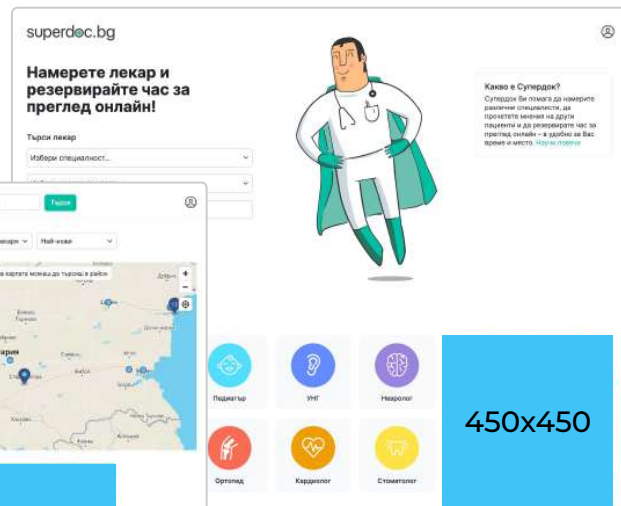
superdoc.bg

Намерете лекар и резервирайте час за преглед онлайн!

Търси лекар

Избери специалност...

Какво е Супердок?

Супердок Ви помага да намерите различни специалисти, да прочетете мнения на други пациенти и да резервирате час за преглед онлайн – в удобно за Вас време и място. Научи повече

Търси

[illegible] Най-нови

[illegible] картата можеш да търсиш в район

+

−

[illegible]рия

Педиатър

УНГ

Невролог

Ортопед

Кардиолог

Стоматолог

450x450